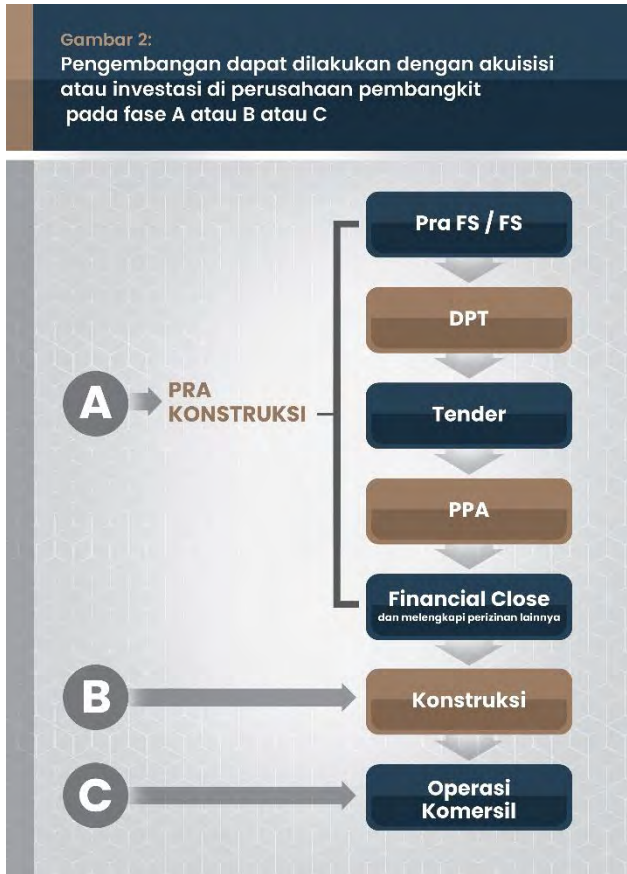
Gambar 2:
Pengembangan dapat dilakukan dengan akuisisi atau investasi di perusahaan pembangkit pada fase A atau B atau C

A PRA KONSTRUKSI

Pra FS / FS

DPT

Tender

PPA

Financial Close
dan melengkapi perizinan lainnya

B

Konstruksi

C

Operasi Komersil